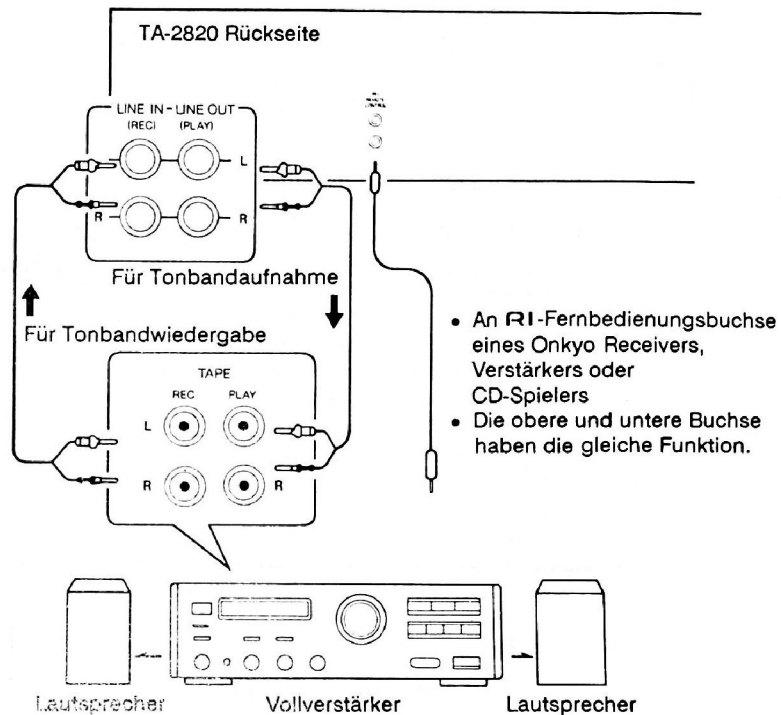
TA-2820 Rückseite

LINE IN - LINE OUT
(REC) (PLAY)
L
R R

Für Tonbandaufnahme

Für Tonbandwiedergabe

TAPE
REC PLAY
L L
R R

• An RI-Fernbedienungsbuchse eines Onkyo Receivers, Verstärkers oder CD-Spielers
• Die obere und untere Buchse haben die gleiche Funktion.

Lautsprecher Vollverstärker Lautsprecher